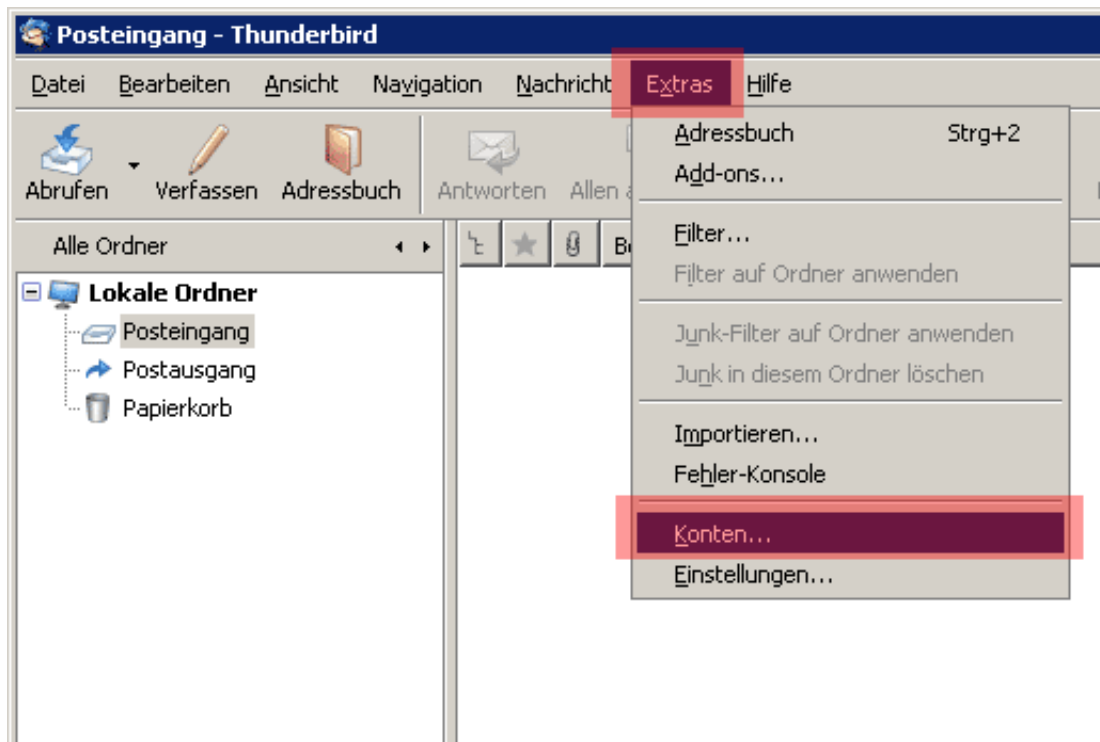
Posteingang - Thunderbird

Datei Bearbeiten Ansicht Navigation Nachricht Extras Hilfe

Abrufen Verfassen Adressbuch Antworten Allen a

Alle Ordner

Be

Lokale Ordner
Posteingang
Postausgang
Papierkorb

Adressbuch Strg+2
Add-ons...
Filter...
Filter auf Ordner anwenden
Junk-Filter auf Ordner anwenden
Junk in diesem Ordner löschen
Importieren...
Fehler-Konsole
Konten...
Einstellungen...